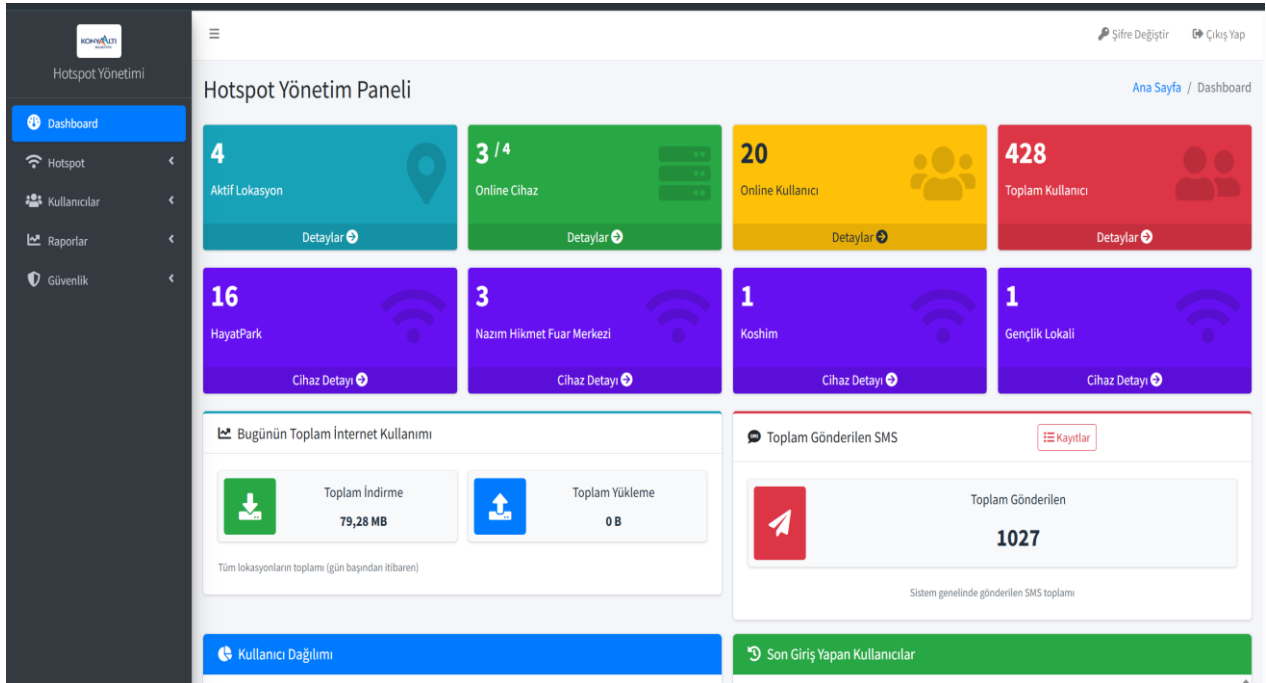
KONYAALTI

Hotspot Yönetimi

Dashboard

Hotspot

Kullanıcılar

Raporlar

Güvenlik

≡

Şifre Değiştir

Çıkış Yap

Hotspot Yönetim Paneli

Ana Sayfa / Dashboard

4
Aktif Lokasyon
Detaylar

3 / 4
Online Cihaz
Detaylar

20
Online Kullanıcı
Detaylar

428
Toplam Kullanıcı
Detaylar

16
HayatPark
Cihaz Detayı

3
Nazım Hikmet Fuar Merkezi
Cihaz Detayı

1
Koshim
Cihaz Detayı

1
Gençlik Lokali
Cihaz Detayı

Bugünün Toplam İnternet Kullanımı

Toplam İndirme
79,28 MB

Toplam Yükleme
0 B

Tüm lokasyonların toplamı (gün başından itibaren)

Toplam Gönderilen SMS

Kayıtlar

Toplam Gönderilen
1027

Sistem genelinde gönderilen SMS toplamı

Kullanıcı Dağılımı

Son Giriş Yapan Kullanıcılar